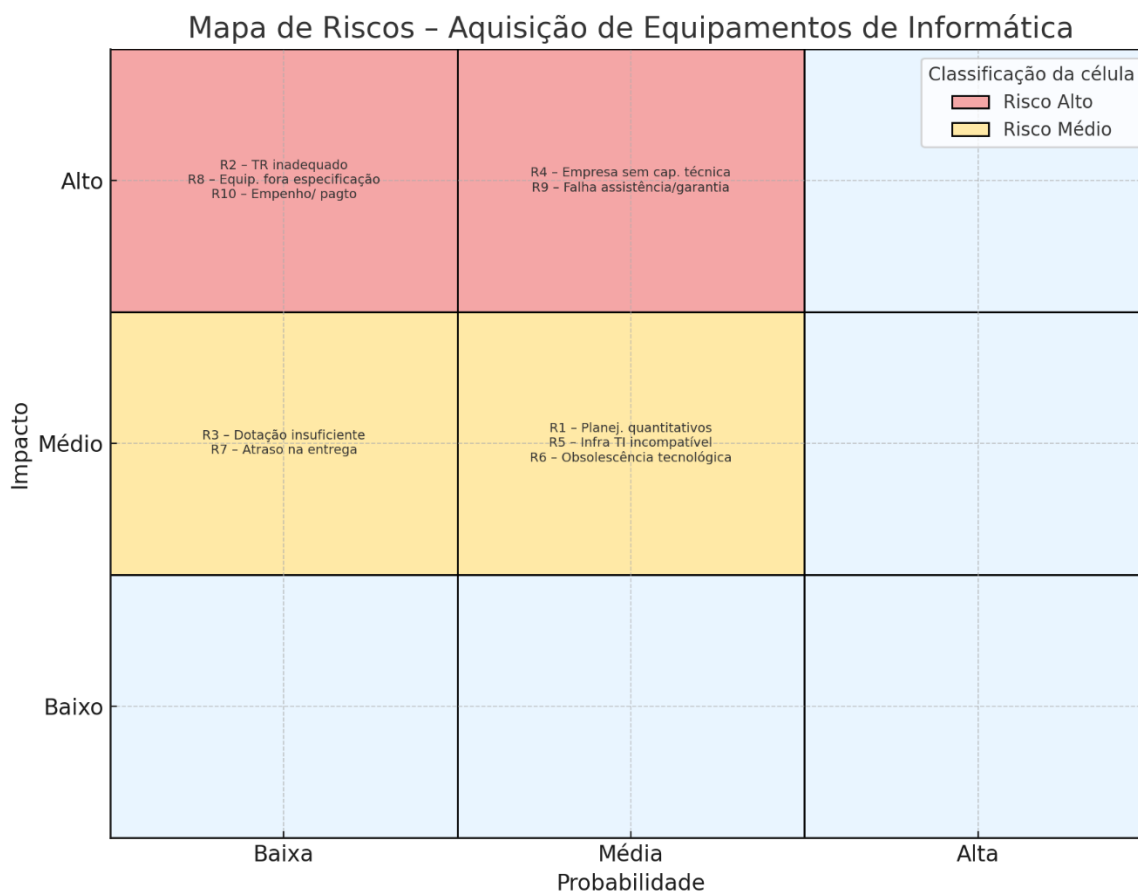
Mapa de Riscos – Aquisição de Equipamentos de Informática

Classificação da célula
Risco Alto
Risco Médio

Impacto

Alto
R2 – TR inadequado
R8 – Equip. fora especificação
R10 – Empenho/ pagto

R4 – Empresa sem cap. técnica
R9 – Falha assistência/garantia

Médio
R3 – Dotação insuficiente
R7 – Atraso na entrega

R1 – Planej. quantitativos
R5 – Infra TI incompatível
R6 – Obsolescência tecnológica

Baixo

Baixa
Média
Alta
Probabilidade